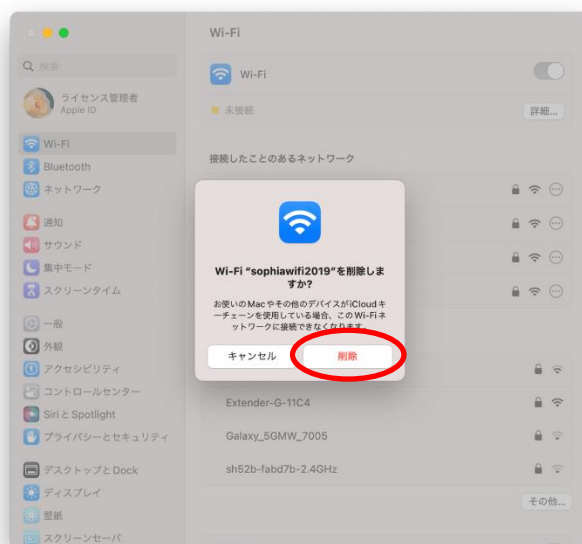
Q 検索

ライセンス管理者
Apple ID

Wi-Fi
Bluetooth
ネットワーク

通知
サウンド
集中モード
スクリーンタイム

一般
外観
アクセシビリティ
コントロールセンター
Siri と Spotlight
プライバシーとセキュリティ

デスクトップと Dock
ディスプレイ
壁紙
スクリーンセーバ

Wi-Fi

Wi-Fi

未接続
詳細...

接続したことのあるネットワーク

Wi-Fi "sophiawifi2019"を削除しますか?

お使いのMacやその他のデバイスがiCloudキーチェーンを使用している場合、このWi-Fiネットワークに接続できなくなります。

キャンセル
削除

Extender-G-11C4
Galaxy_5GMW_7005
sh52b-fabd7b-2.4GHz

その他...